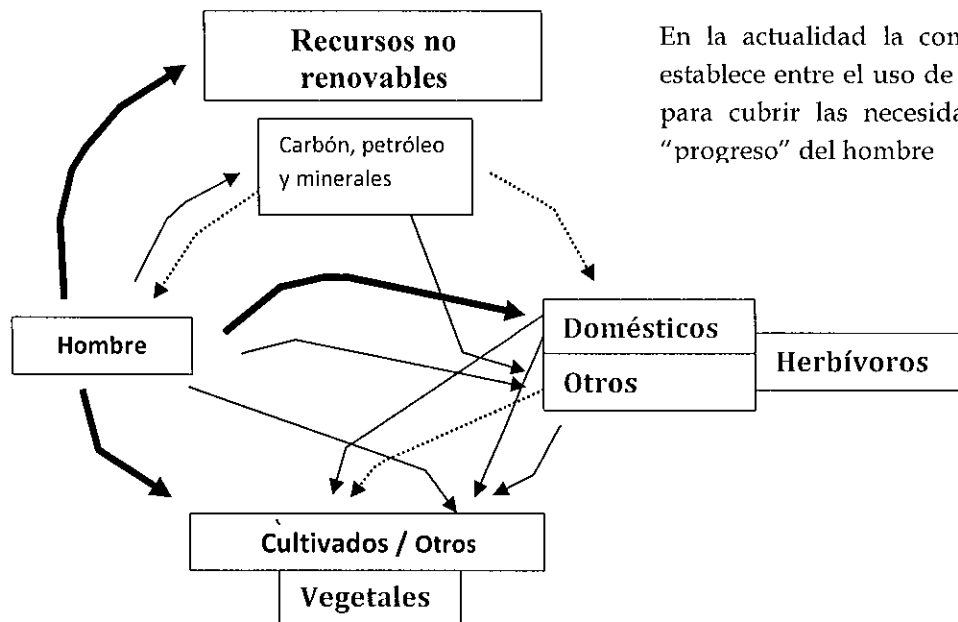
Recursos no renovables

Carbón, petróleo y minerales

Hombre

Domésticos

Otros

Herbívoros

Cultivados / Otros

Vegetales

En la actualidad la con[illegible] establece entre el uso de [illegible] para cubrir las necesida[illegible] "progreso" del hombre